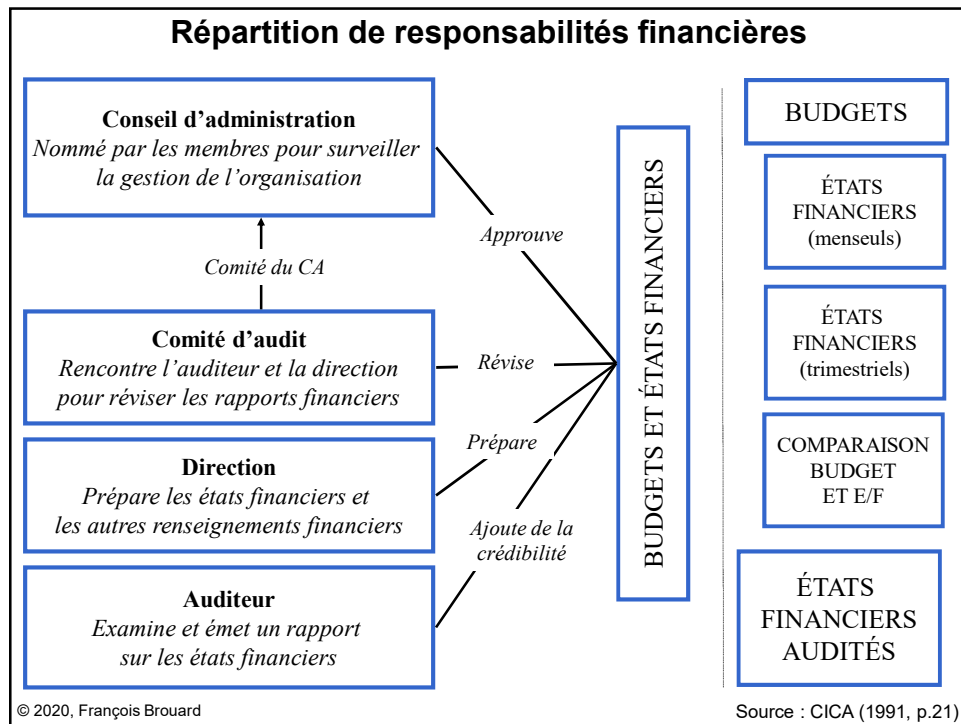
Répartition de responsabilités financières

Conseil d'administration
Nommé par les membres pour surveiller la gestion de l'organisation

Comité du CA

Comité d'audit
Rencontre l'auditeur et la direction pour réviser les rapports financiers

Direction
Prépare les états financiers et les autres renseignements financiers

Auditeur
Examine et émet un rapport sur les états financiers

Approuve

Révise

Prépare

Ajoute de la crédibilité

BUDGETS ET ÉTATS FINANCIERS

BUDGETS

ÉTATS FINANCIERS (menseuls)

ÉTATS FINANCIERS (trimestriels)

COMPARAISON BUDGET ET E/F

ÉTATS FINANCIERS AUDITÉS

© 2020, François Brouard

Source : CICA (1991, p.21)